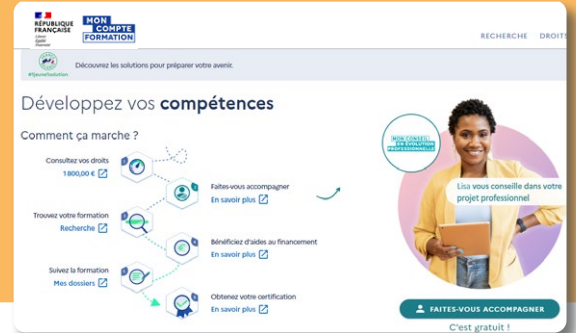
RÉPUBLIQUE FRANÇAISE
Liberté Égalité Fraternité

MON COMPTE FORMATION

RECHERCHE DROITS

#jeuxdevolution

Découvrez les solutions pour préparer votre avenir.

Développez vos compétences

Comment ça marche ?

Consultez vos droits
1 800,00 €

Faites-vous accompagner
En savoir plus

Trouvez votre formation
Recherche

Bénéficiez d'aides au financement
En savoir plus

Suivez la formation
Mes dossiers

Obtenez votre certification
En savoir plus

MON CONSEIL EN ÉVOLUTION PROFESSIONNELLE

Lisa vous conseille dans votre projet professionnel

FAITES-VOUS ACCOMPAGNER

C'est gratuit !